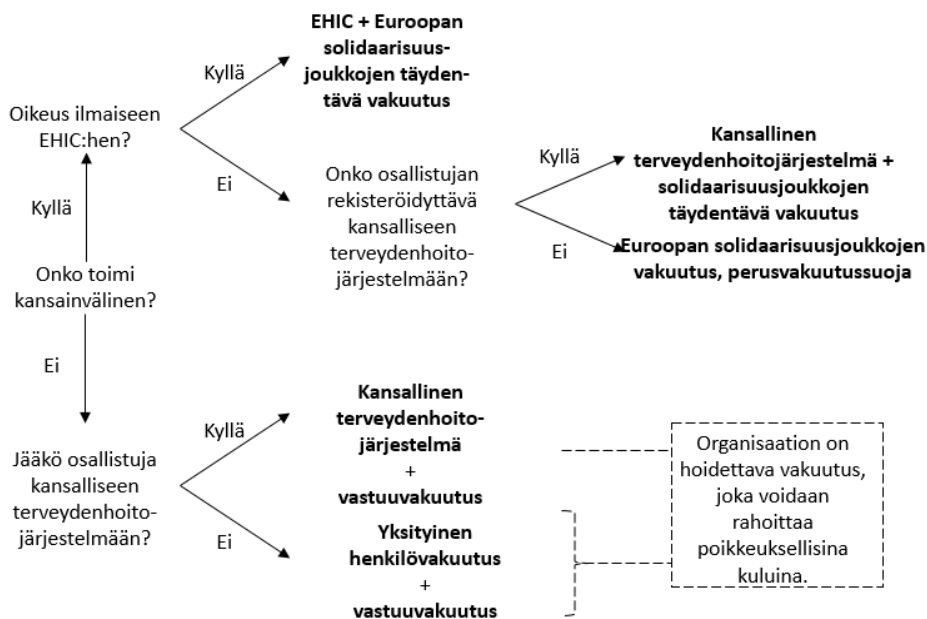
Onko toimi kansainvälinen?

Kyllä

Oikeus ilmaiseen EHIC:hen?

Kyllä

EHIC + Euroopan solidaarisuusjoukkojen täydentävä vakuutus

Ei

Onko osallistujan rekisteröidyttävä kansalliseen terveydenhoitojärjestelmään?

Kyllä

Kansallinen terveydenhoitojärjestelmä + solidaarisuusjoukkojen täydentävä vakuutus

Ei

Euroopan solidaarisuusjoukkojen vakuutus, perusvakuutussuoja

Ei

Jääkö osallistuja kansalliseen terveydenhoitojärjestelmään?

Kyllä

Kansallinen terveydenhoitojärjestelmä + vastuuvakuutus

Ei

Yksityinen henkilövakuutus + vastuuvakuutus

Organisaation on hoidettava vakuutus, joka voidaan rahoittaa poikkeuksellisina kuluina.